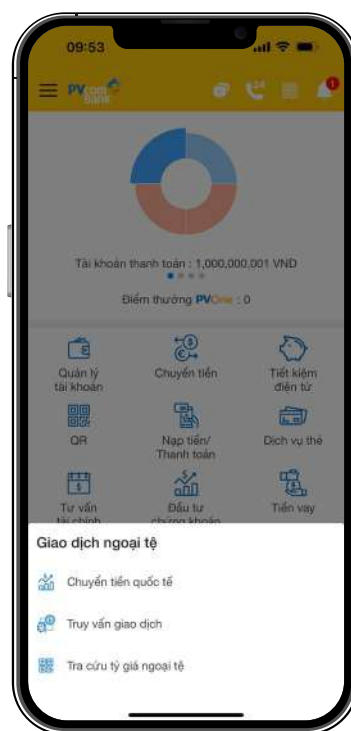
09:53

PVcom Bank

24

1

Tài khoản thanh toán : 1,000,000,001 VND

Điểm thưởng PVOne : 0

Quản lý tài khoản

Chuyển tiền

Tiết kiệm điện tử

QR

Nạp tiền/ Thanh toán

Dịch vụ thẻ

Tư vấn tài chính

Đầu tư chứng khoán

Tiền vay

Giao dịch ngoại tệ

Chuyển tiền quốc tế

Truy vấn giao dịch

Tra cứu tỷ giá ngoại tệ